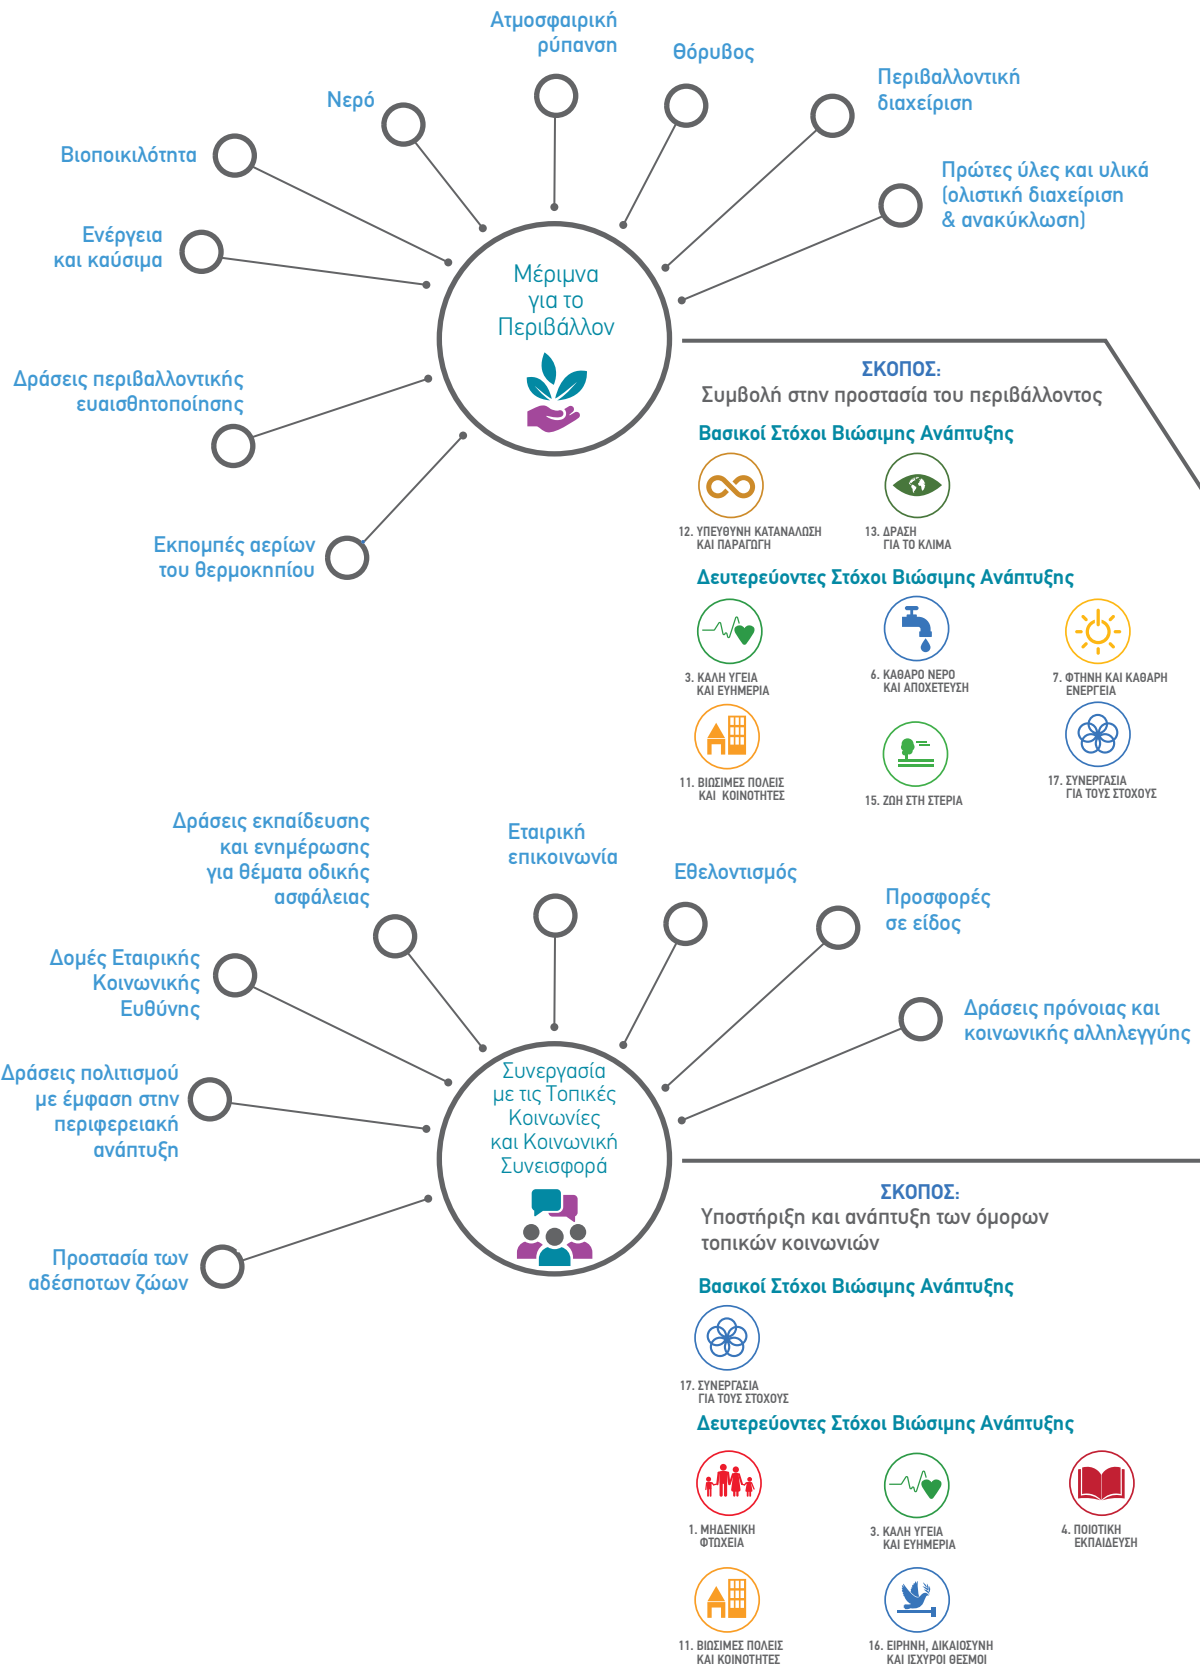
Ατμοσφαιρική ρύπανση

Θόρυβος

Νερό

Περιβαλλοντική διαχείριση

Βιοποικιλότητα

Πρώτες ύλες και υλικά (ολιστική διαχείριση & ανακύκλωση)

Ενέργεια και καύσιμα

Μέριμνα για το Περιβάλλον

Δράσεις περιβαλλοντικής ευαισθητοποίησης

Εκπομπές αερίων του θερμοκηπίου

ΣΚΟΠΟΣ:
Συμβολή στην προστασία του περιβάλλοντος

Βασικοί Στόχοι Βιώσιμης Ανάπτυξης

12. ΥΠΕΥΘΥΝΗ ΚΑΤΑΝΑΛΩΣΗ ΚΑΙ ΠΑΡΑΓΩΓΗ

13. ΔΡΑΣΗ ΓΙΑ ΤΟ ΚΛΙΜΑ

Δευτερεύοντες Στόχοι Βιώσιμης Ανάπτυξης

3. ΚΑΛΗ ΥΓΕΙΑ ΚΑΙ ΕΥΗΜΕΡΙΑ

6. ΚΑΘΑΡΟ ΝΕΡΟ ΚΑΙ ΑΠΟΧΕΤΕΥΣΗ

7. ΦΘΗΝΗ ΚΑΙ ΚΑΘΑΡΗ ΕΝΕΡΓΕΙΑ

11. ΒΙΩΣΙΜΕΣ ΠΟΛΕΙΣ ΚΑΙ ΚΟΙΝΟΤΗΤΕΣ

15. ΖΩΗ ΣΤΗ ΣΤΕΡΙΑ

17. ΣΥΝΕΡΓΑΣΙΑ ΓΙΑ ΤΟΥΣ ΣΤΟΧΟΥΣ

Δράσεις εκπαίδευσης και ενημέρωσης για θέματα οδικής ασφάλειας

Εταιρική επικοινωνία

Εθελοντισμός

Προσφορές σε είδος

Δομές Εταιρικής Κοινωνικής Ευθύνης

Δράσεις πρόνοιας και κοινωνικής αλληλεγγύης

Δράσεις πολιτισμού με έμφαση στην περιφερειακή ανάπτυξη

Συνεργασία με τις Τοπικές Κοινωνίες και Κοινωνική Συνεισφορά

Προστασία των αδέσποτων ζώων

ΣΚΟΠΟΣ:
Υποστήριξη και ανάπτυξη των όμορων τοπικών κοινωνιών

Βασικοί Στόχοι Βιώσιμης Ανάπτυξης

17. ΣΥΝΕΡΓΑΣΙΑ ΓΙΑ ΤΟΥΣ ΣΤΟΧΟΥΣ

Δευτερεύοντες Στόχοι Βιώσιμης Ανάπτυξης

1. ΜΗΔΕΝΙΚΗ ΦΤΩΧΕΙΑ

3. ΚΑΛΗ ΥΓΕΙΑ ΚΑΙ ΕΥΗΜΕΡΙΑ

4. ΠΟΙΟΤΙΚΗ ΕΚΠΑΙΔΕΥΣΗ

11. ΒΙΩΣΙΜΕΣ ΠΟΛΕΙΣ ΚΑΙ ΚΟΙΝΟΤΗΤΕΣ

16. ΕΙΡΗΝΗ, ΔΙΚΑΙΟΣΥΝΗ ΚΑΙ ΙΣΧΥΡΟΙ ΘΕΣΜΟΙ